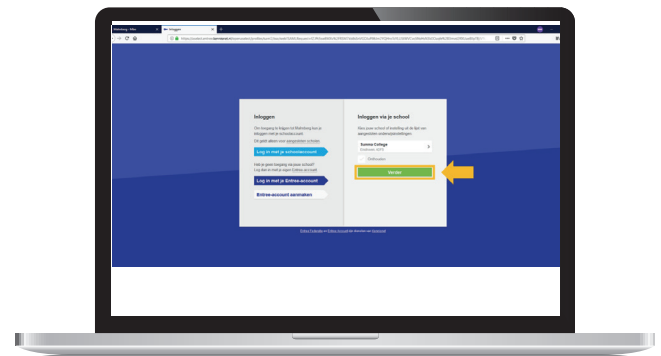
Inloggen

Om toegang te krijgen tot Malmberg kun je inloggen met je schoolaccount.

Dit geldt alleen voor aangesloten scholen.

Log in met je schoolaccount

Heb je geen toegang via jouw school? Log dan in met je eigen Entree-account.

Log in met je Entree-account

Entree-account aanmaken

Inloggen via je school

Kies jouw school of instelling uit de lijst van aangesloten onderwijsinstellingen.

Summa College
Eindhoven (4275)

Onthouden

Verder